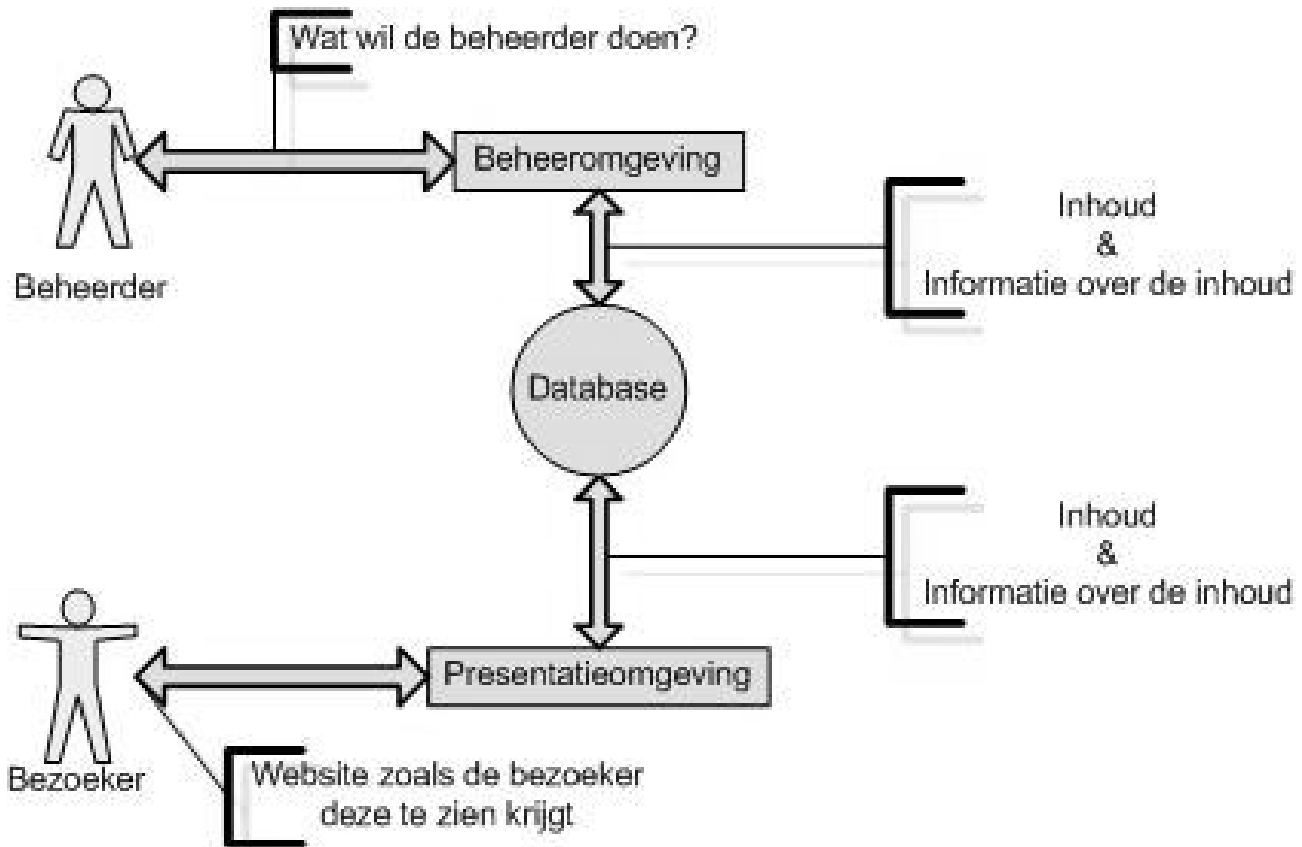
Wat wil de beheerder doen?

Beheerder

Beheeromgeving

Inhoud
&
Informatie over de inhoud

Database

Inhoud
&
Informatie over de inhoud

Bezoeker

Presentatieomgeving

Website zoals de bezoeker deze te zien krijgt